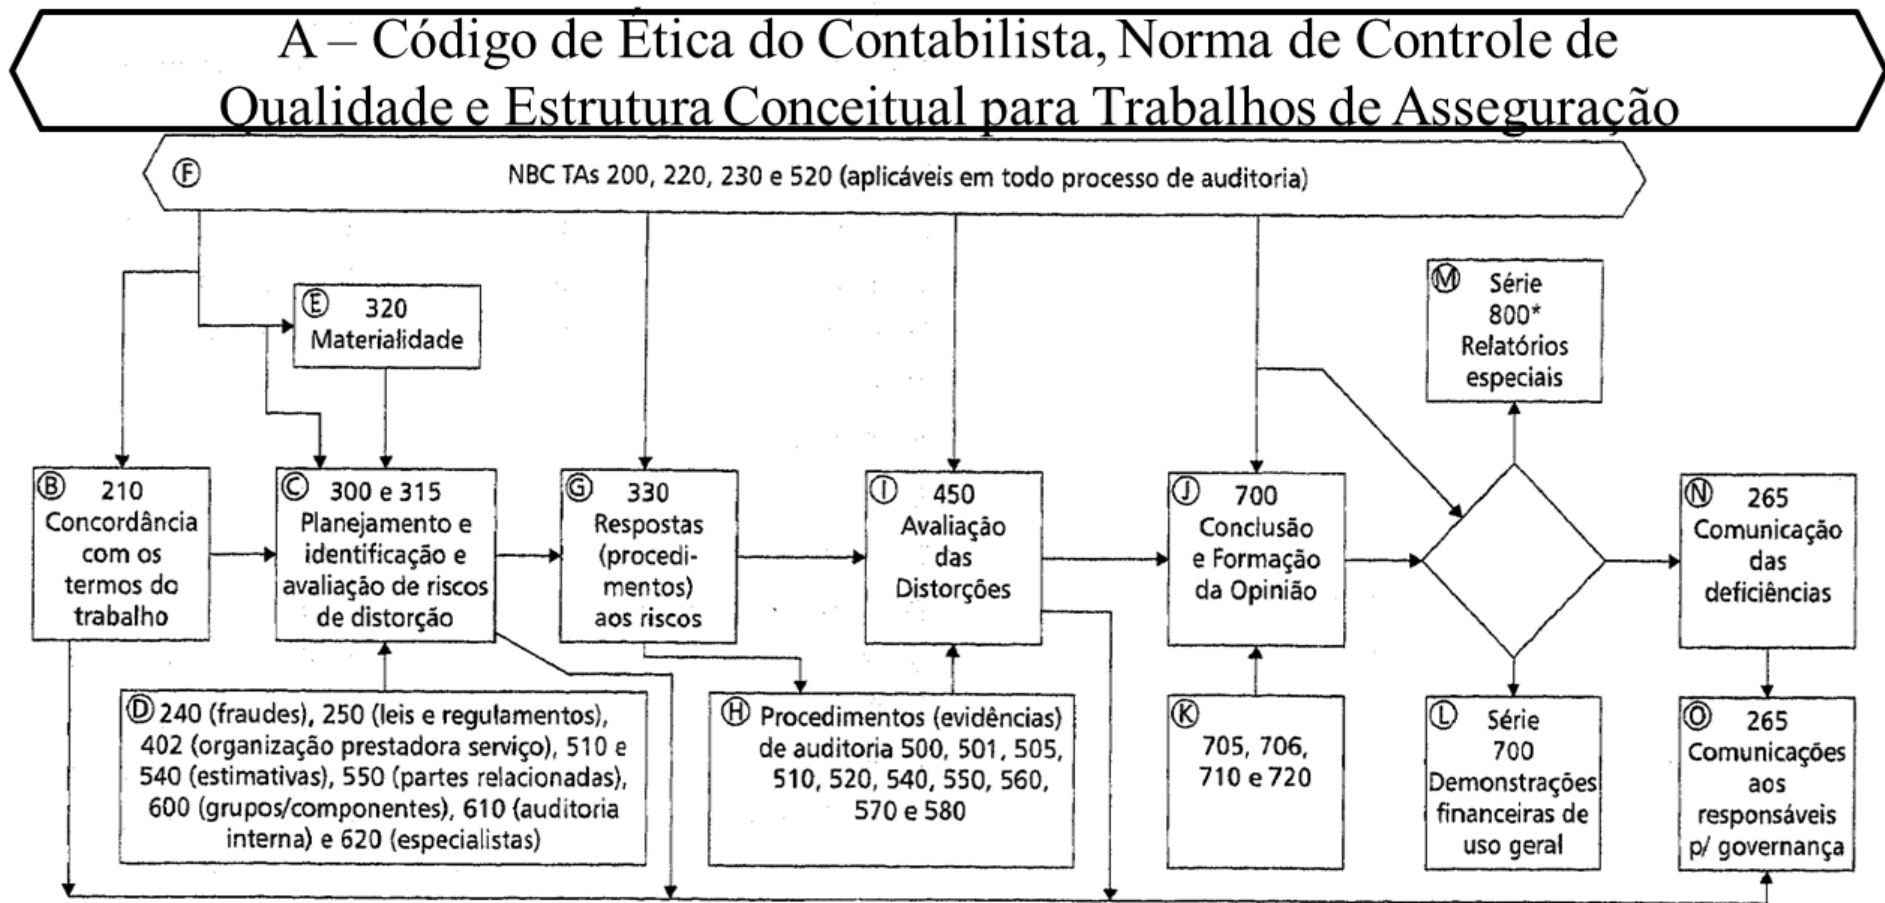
A – Código de Ética do Contabilista, Norma de Controle de Qualidade e Estrutura Conceitual para Trabalhos de Asseguração

Ⓕ NBC TAs 200, 220, 230 e 520 (aplicáveis em todo processo de auditoria)

Ⓔ 320 Materialidade

Ⓜ Série 800* Relatórios especiais

Ⓑ 210 Concordância com os termos do trabalho

Ⓒ 300 e 315 Planejamento e identificação e avaliação de riscos de distorção

Ⓖ 330 Respostas (procedimentos) aos riscos

Ⓘ 450 Avaliação das Distorções

Ⓙ 700 Conclusão e Formação da Opinião

Ⓝ 265 Comunicação das deficiências

Ⓓ 240 (fraudes), 250 (leis e regulamentos), 402 (organização prestadora serviço), 510 e 540 (estimativas), 550 (partes relacionadas), 600 (grupos/componentes), 610 (auditoria interna) e 620 (especialistas)

Ⓗ Procedimentos (evidências) de auditoria 500, 501, 505, 510, 520, 540, 550, 560, 570 e 580

Ⓚ 705, 706, 710 e 720

Ⓛ Série 700 Demonstrações financeiras de uso geral

Ⓞ 265 Comunicações aos responsáveis p/ governança